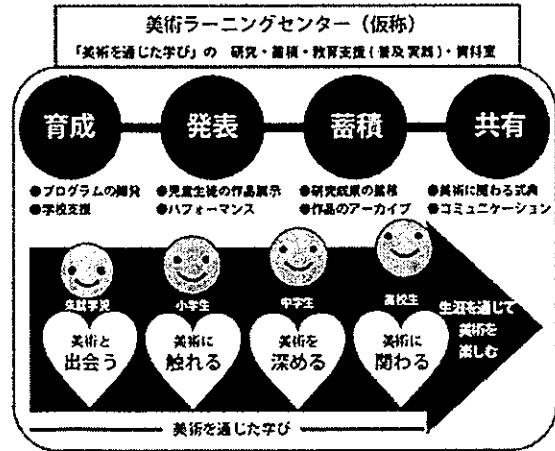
美術ラーニングセンター（仮称）

「美術を通じた学び」の　研究・蓄積・教育支援（普及実践）・資料室

育成

●プログラムの開発
●学校支援

発表

●児童生徒の作品展示
●パフォーマンス

蓄積

●研究成果の蓄積
●作品のアーカイブ

共有

●美術に関わる式典
●コミュニケーション

未就学児

美術と出会う

小学生

美術に触れる

中学生

美術を深める

高校生

美術に関わる

生涯を通じて美術を楽しむ

美術を通じた学び